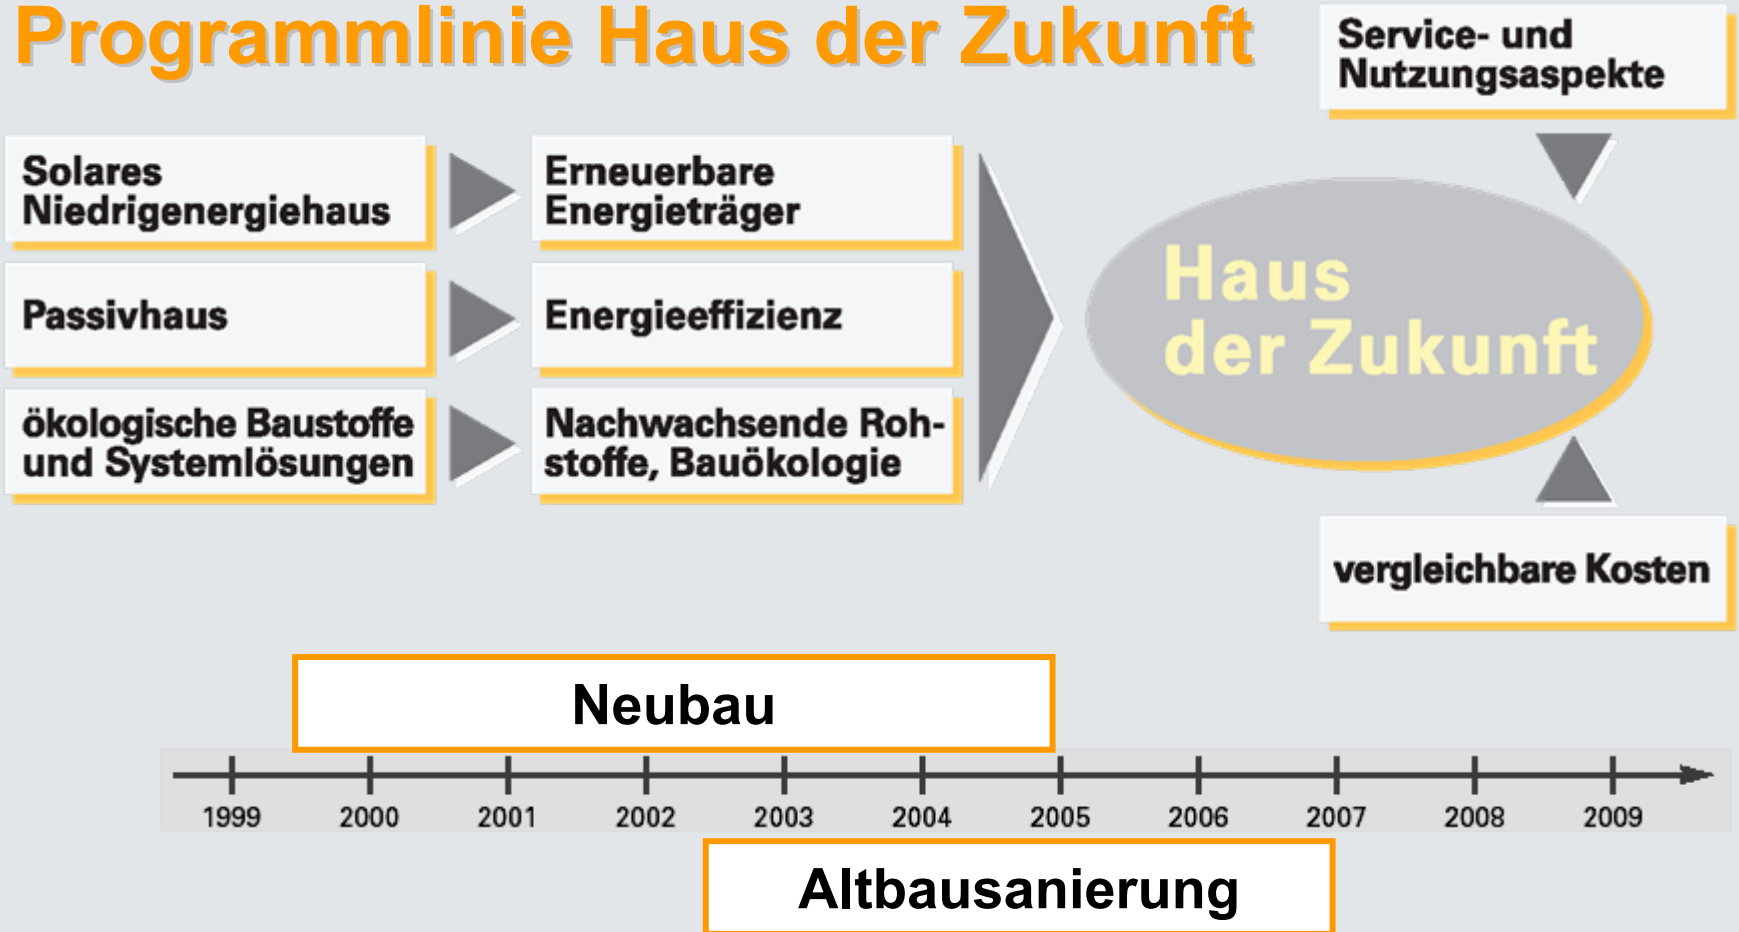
Programmlinie Haus der Zukunft

Service- und Nutzungsaspekte

Solares Niedrigenergiehaus

Erneuerbare Energieträger

Passivhaus

Energieeffizienz

ökologische Baustoffe und Systemlösungen

Nachwachsende Rohstoffe, Bauökologie

Haus der Zukunft

vergleichbare Kosten

Neubau

1999 2000 2001 2002 2003 2004 2005 2006 2007 2008 2009

Altbausanierung